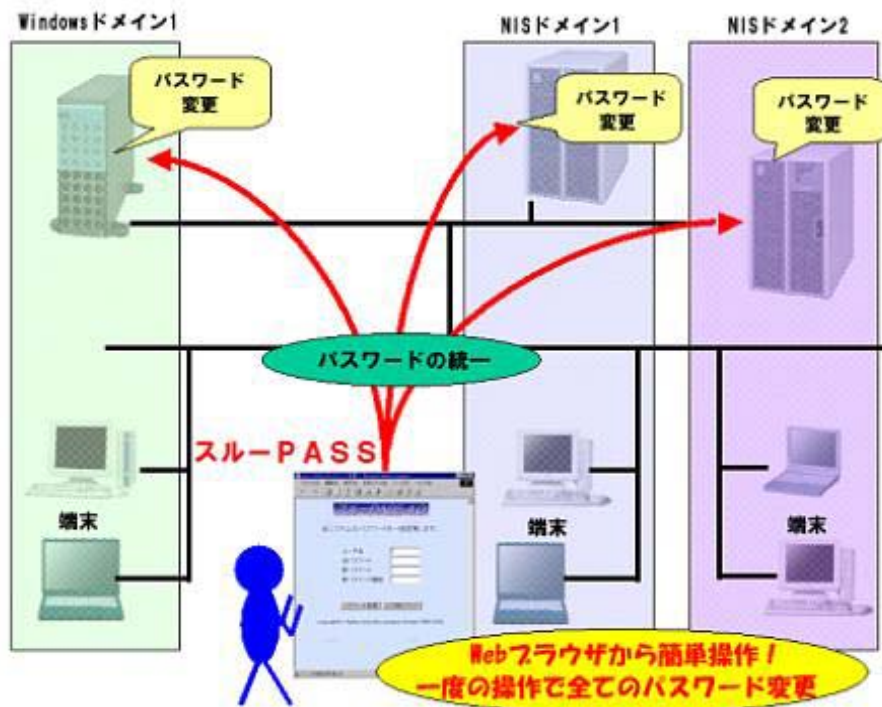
Windowsドメイン1

NISドメイン1

NISドメイン2

パスワード
変更

パスワード
変更

パスワード
変更

パスワードの統一

スルーPASS

端末

端末

端末

Webブラウザから簡単操作！
一度の操作で全てのパスワード変更